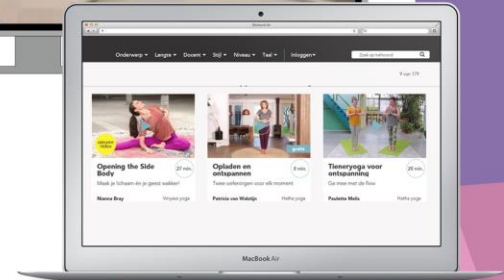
Onderwerp ▾ Lengte ▾ Docent ▾ Stijl ▾ Niveau ▾ Taal ▾ Inloggen ▾

Zoek op trefwoord

9 van 179

Opening the Side Body
Maak je lichaam én je geest wakker!
Nianne Bray
Vinyasa yoga
20 min.

Opladen en ontspannen
Twee oefeningen voor elk moment
Patricia van Waleijn
Hatha yoga
gratis

Tieneryoga voor ontspanning
Ga mee met de flow
Paulette Melis
Hatha yoga
20 min.

MacBook Air